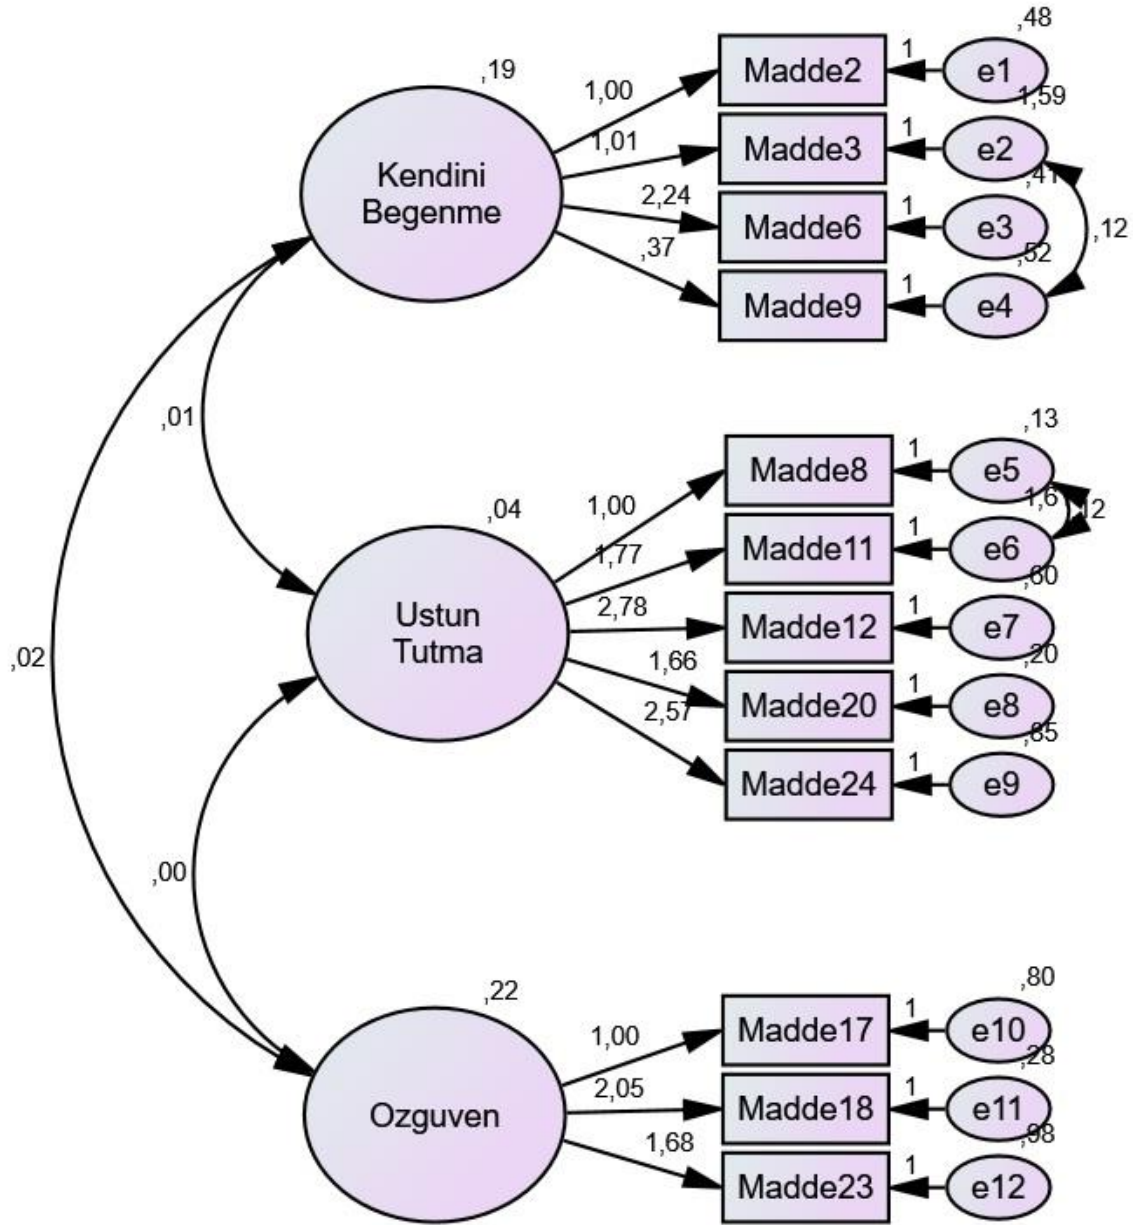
,19
Kendini Begenme
1,00
1,01
2,24
,37
Madde2
Madde3
Madde6
Madde9
1
1
1
1
e1
e2
e3
e4
,48
1,59
,41
,52
,12

,01

,04
Ustun Tutma
1,00
1,77
2,78
1,66
2,57
Madde8
Madde11
Madde12
Madde20
Madde24
1
1
1
1
1
e5
e6
e7
e8
e9
,13
1,6
,12
,60
,20
,85

,02

,00

,22
Ozguven
1,00
2,05
1,68
Madde17
Madde18
Madde23
1
1
1
e10
e11
e12
,80
,28
,98